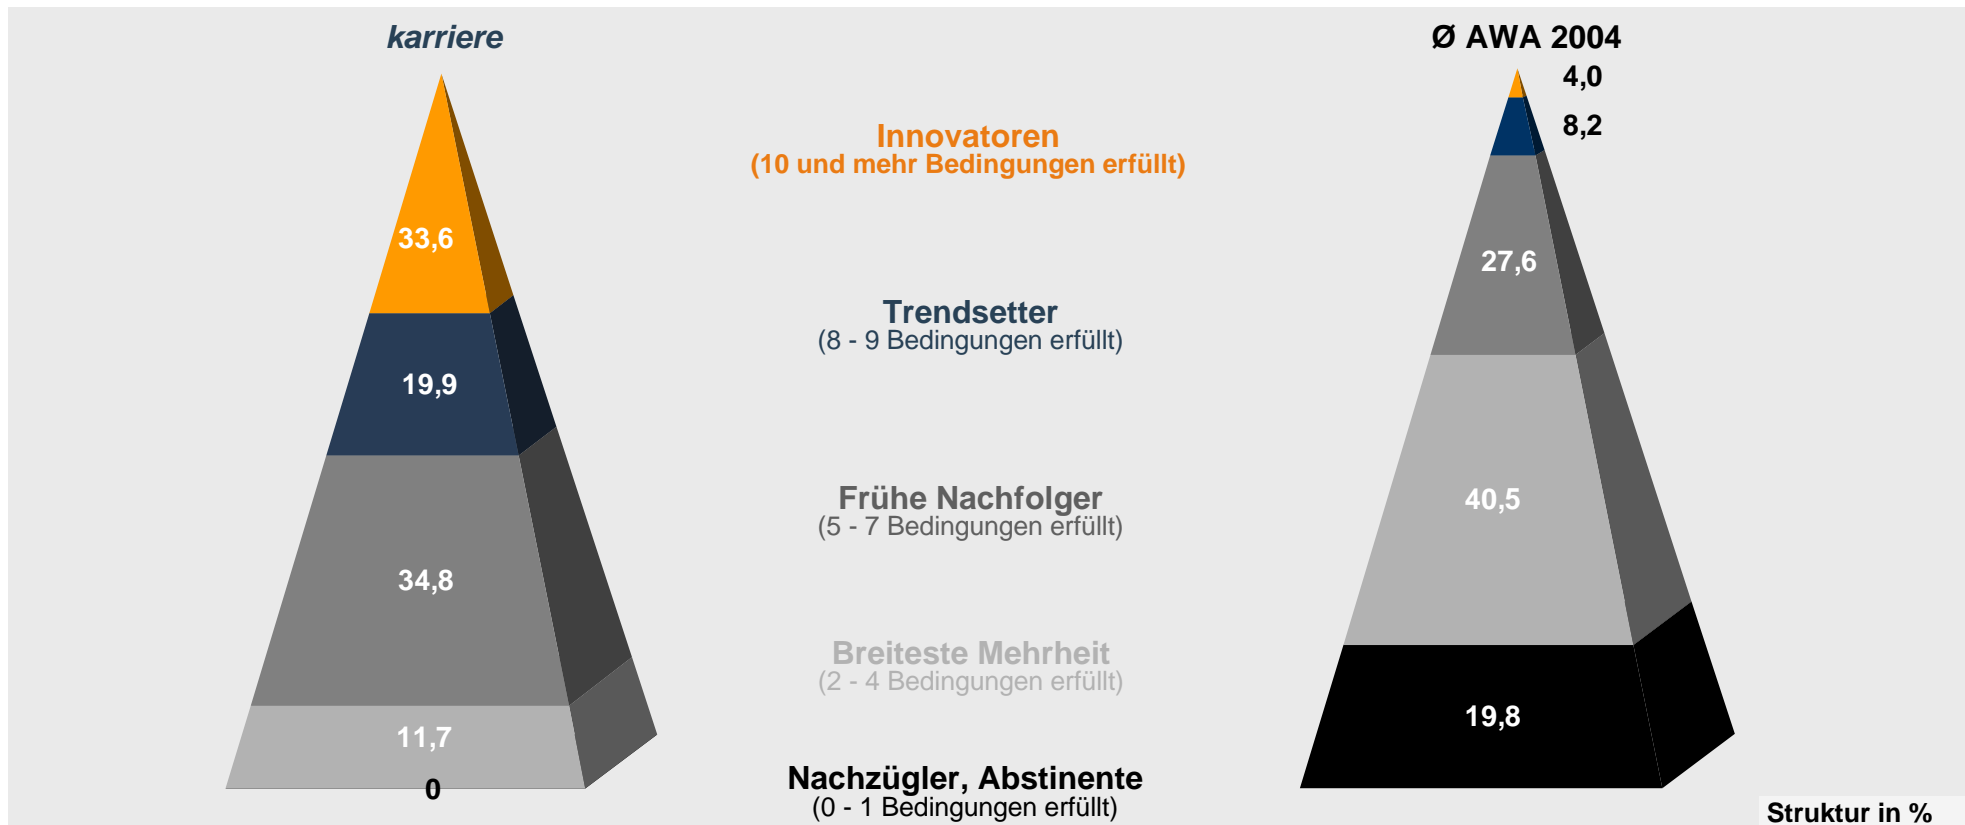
karriere

Ø AWA 2004

4,0
8,2

33,6
19,9
34,8
11,7
0

Innovatoren
(10 und mehr Bedingungen erfüllt)

Trendsetter
(8 - 9 Bedingungen erfüllt)

Frühe Nachfolger
(5 - 7 Bedingungen erfüllt)

Breiteste Mehrheit
(2 - 4 Bedingungen erfüllt)

Nachzügler, Abstinente
(0 - 1 Bedingungen erfüllt)

27,6
40,5
19,8

Struktur in %